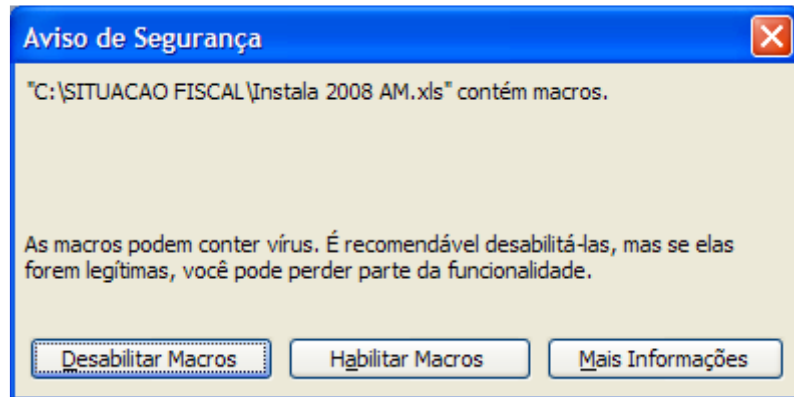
Aviso de Segurança

"C:\SITUACAO FISCAL\Instala 2008 AM.xls" contém macros.

As macros podem conter vírus. É recomendável desabilitá-las, mas se elas forem legítimas, você pode perder parte da funcionalidade.

Desabilitar Macros | Habilitar Macros | Mais Informações